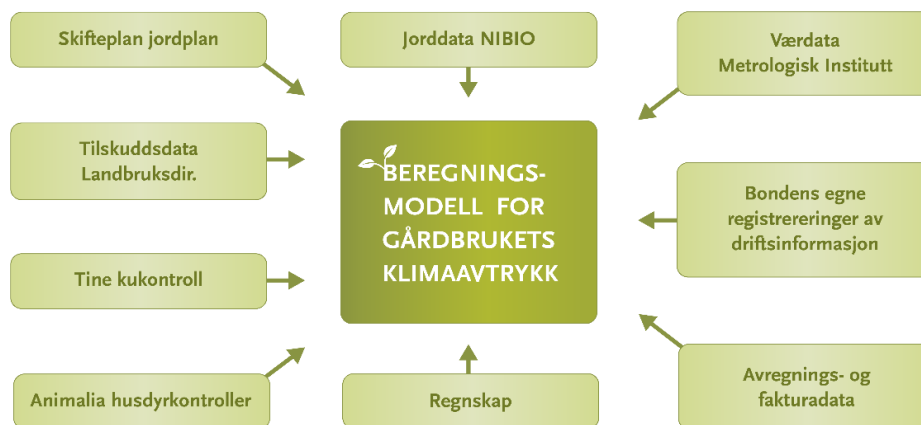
Skifteplan jordplan

Jorddata NIBIO

Værdata Metrologisk Institutt

Tilskuddsdata Landbruksdir.

BEREGNINGS-MODELL FOR GÅRDBRUKETS KLIMAAVTRYKK

Bondens egne registreringer av driftsinformasjon

Tine kukontroll

Animalia husdyrkontroller

Regnskap

Avregnings- og fakturadata